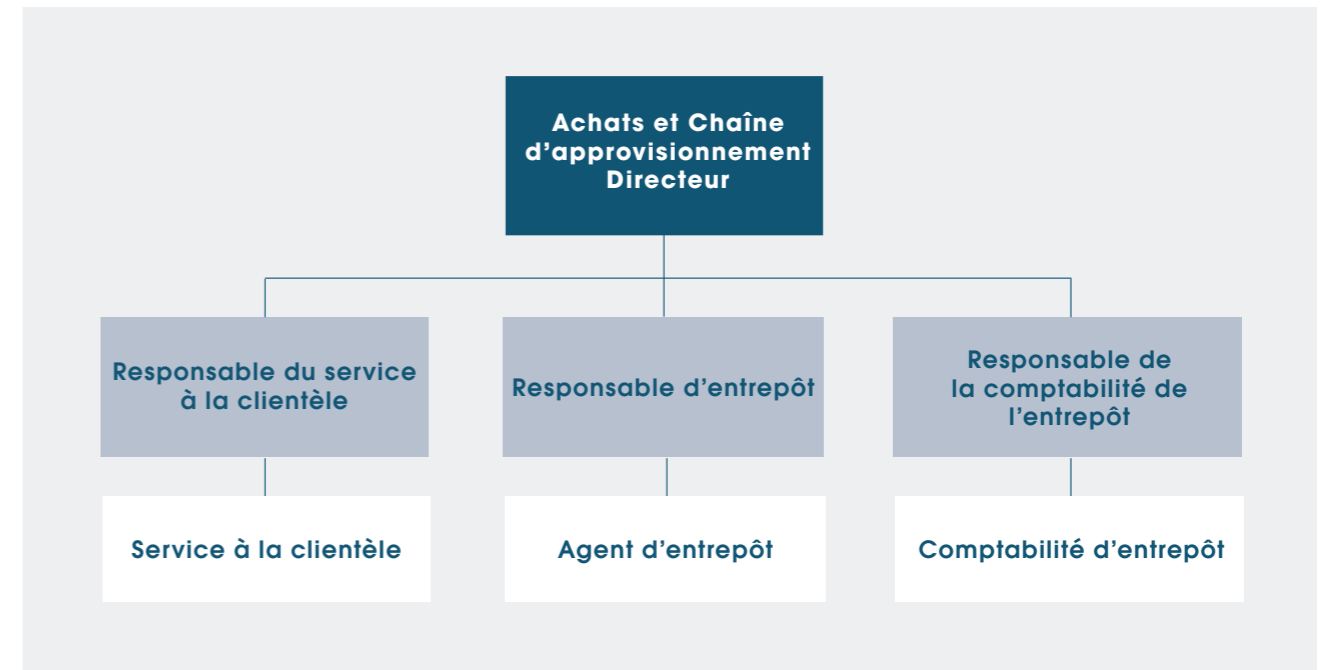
Achats et Chaîne d’approvisionnement Directeur

Responsable du service à la clientèle

Responsable d’entrepôt

Responsable de la comptabilité de l’entrepôt

Service à la clientèle

Agent d’entrepôt

Comptabilité d’entrepôt